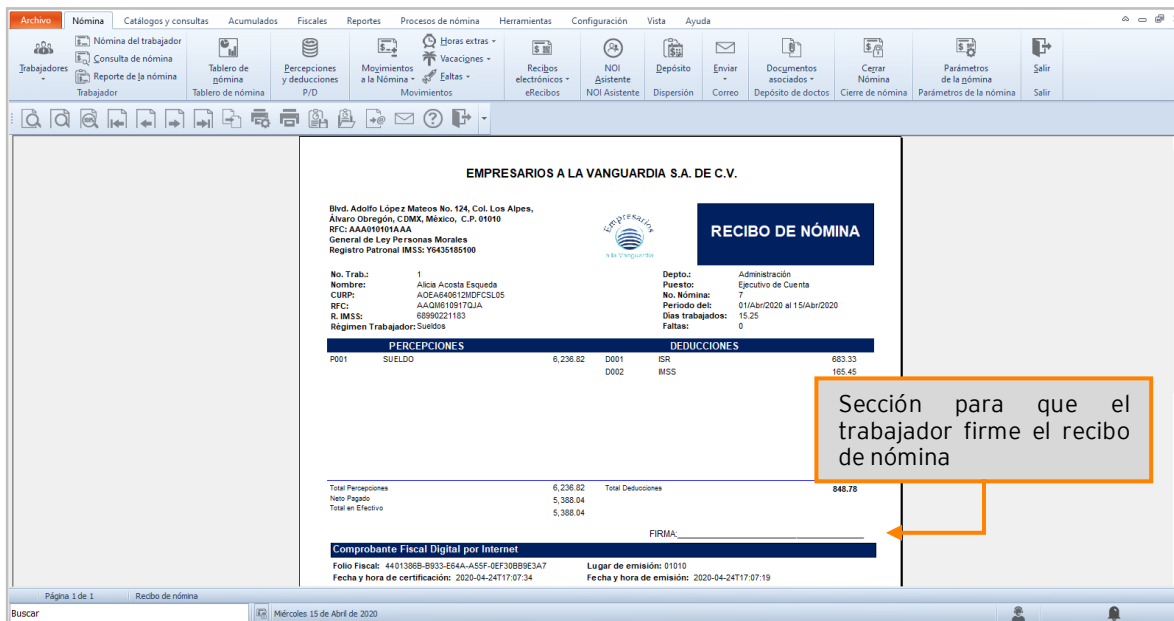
Archivo Nómina Catálogos y consultas Acumulados Fiscales Reportes Procesos de nómina Herramientas Configuración Vista Ayuda

Trabajadores Nómina del trabajador Consulta de nómina Reporte de la nómina Trabajador
Tablero de nómina Tablero de nómina
Percepciones y deducciones P/D
Movimientos a la Nómina Horas extras Vacaciones Faltas Movimientos
Recibos electrónicos eRecibos
NOI Asistente NOI Asistente
Depósito Dispersión
Enviar Correo
Documentos asociados Depósito de doctos
Cerrar Nómina Cierre de nómina
Parámetros de la nómina Parámetros de la nómina
Salir Salir

EMPRESARIOS A LA VANGUARDIA S.A. DE C.V.

Blvd. Adolfo López Mateos No. 124, Col. Los Alpes, Álvaro Obregón, CDMX, México, C.P. 01010
RFC: AAA010101AAA
General de Ley Personas Morales
Registro Patronal IMSS: Y6435185100

Empresarios a la Vanguardia

RECIBO DE NÓMINA

No. Trab.: 1
Nombre: Alicia Acosta Esqueda
CURP: AOEA640612MDFCSL05
RFC: AAQM610917QJA
R. IMSS: 68990221183
Régimen Trabajador: Sueldos

Depto.: Administración
Puesto: Ejecutivo de Cuenta
No. Nómina: 7
Periodo del: 01/Abr/2020 al 15/Abr/2020
Días trabajados: 15.25
Faltas: 0

| PERCEPCIONES | | | DEDUCCIONES | | |
|---|---|---|---|---|---|
| P001 | SUELDO | 6,236.82 | D001 | ISR | 683.33 |
| | | | D002 | IMSS | 165.45 |

Sección para que el trabajador firme el recibo de nómina

Total Percepciones 6,236.82 Total Deducciones 848.78
Neto Pagado 5,388.04
Total en Efectivo 5,388.04

FIRMA:

Comprobante Fiscal Digital por Internet
Folio Fiscal: 4401386B-B933-E64A-A55F-0EF30BB9E3A7
Lugar de emisión: 01010
Fecha y hora de certificación: 2020-04-24T17:07:34
Fecha y hora de emisión: 2020-04-24T17:07:19

Página 1 de 1 Recibo de nómina
Buscar
Miércoles 15 de Abril de 2020